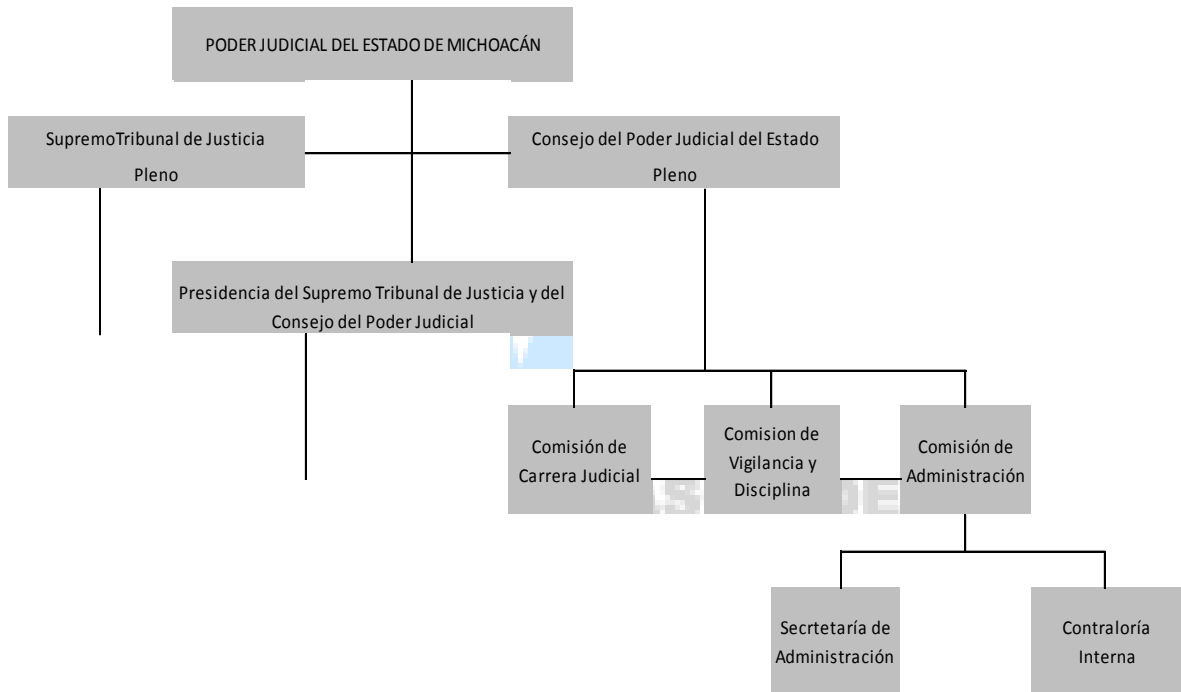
PODER JUDICIAL DEL ESTADO DE MICHOACÁN

SupremoTribunal de Justicia
Pleno

Consejo del Poder Judicial del Estado
Pleno

Presidencia del Supremo Tribunal de Justicia y del Consejo del Poder Judicial

Comisión de Carrera Judicial

Comision de Vigilancia y Disciplina

Comisión de Administración

Secrtetaría de Administración

Contraloría Interna